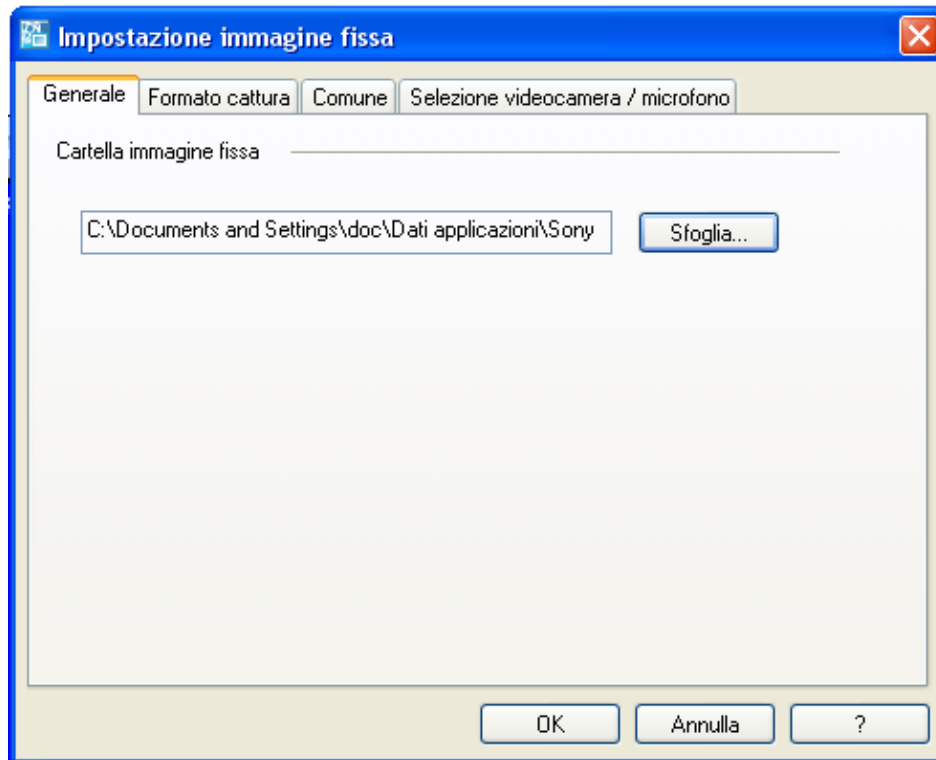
Impostazione immagine fissa

Generale | Formato cattura | Comune | Selezione videocamera / microfono

Cartella immagine fissa

C:\Documents and Settings\doc\Dati applicazioni\Sony

Sfoglia...

OK

Annulla

?